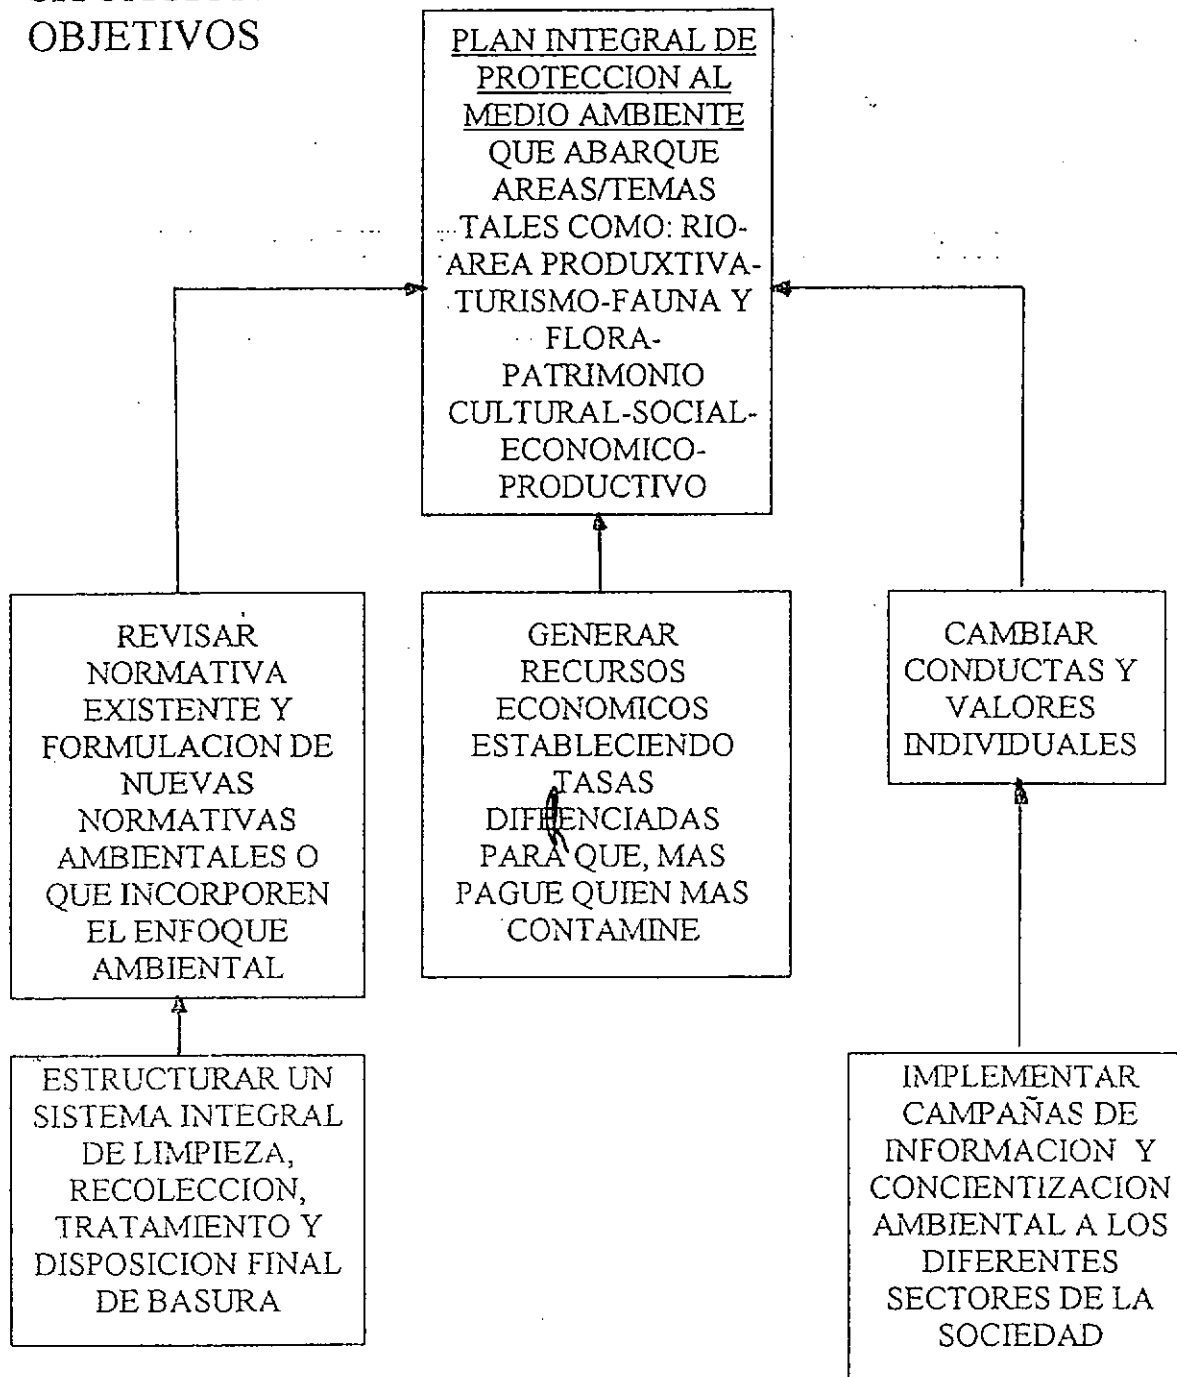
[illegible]
OBJETIVOS

PLAN INTEGRAL DE PROTECCION AL MEDIO AMBIENTE QUE ABARQUE AREAS/TEMAS TALES COMO: RIO-AREA PRODUXTIVA-TURISMO-FAUNA Y FLORA-PATRIMONIO CULTURAL-SOCIAL-ECONOMICO-PRODUCTIVO

REVISAR NORMATIVA EXISTENTE Y FORMULACION DE NUEVAS NORMATIVAS AMBIENTALES O QUE INCORPOREN EL ENFOQUE AMBIENTAL

GENERAR RECURSOS ECONOMICOS ESTABLECIENDO TASAS DIFERENCIADAS PARA QUE, MAS PAGUE QUIEN MAS CONTAMINE

CAMBIAR CONDUCTAS Y VALORES INDIVIDUALES

ESTRUCTURAR UN SISTEMA INTEGRAL DE LIMPIEZA, RECOLECCION, TRATAMIENTO Y DISPOSICION FINAL DE BASURA

IMPLEMENTAR CAMPAÑAS DE INFORMACION Y CONCIENTIZACION AMBIENTAL A LOS DIFERENTES SECTORES DE LA SOCIEDAD